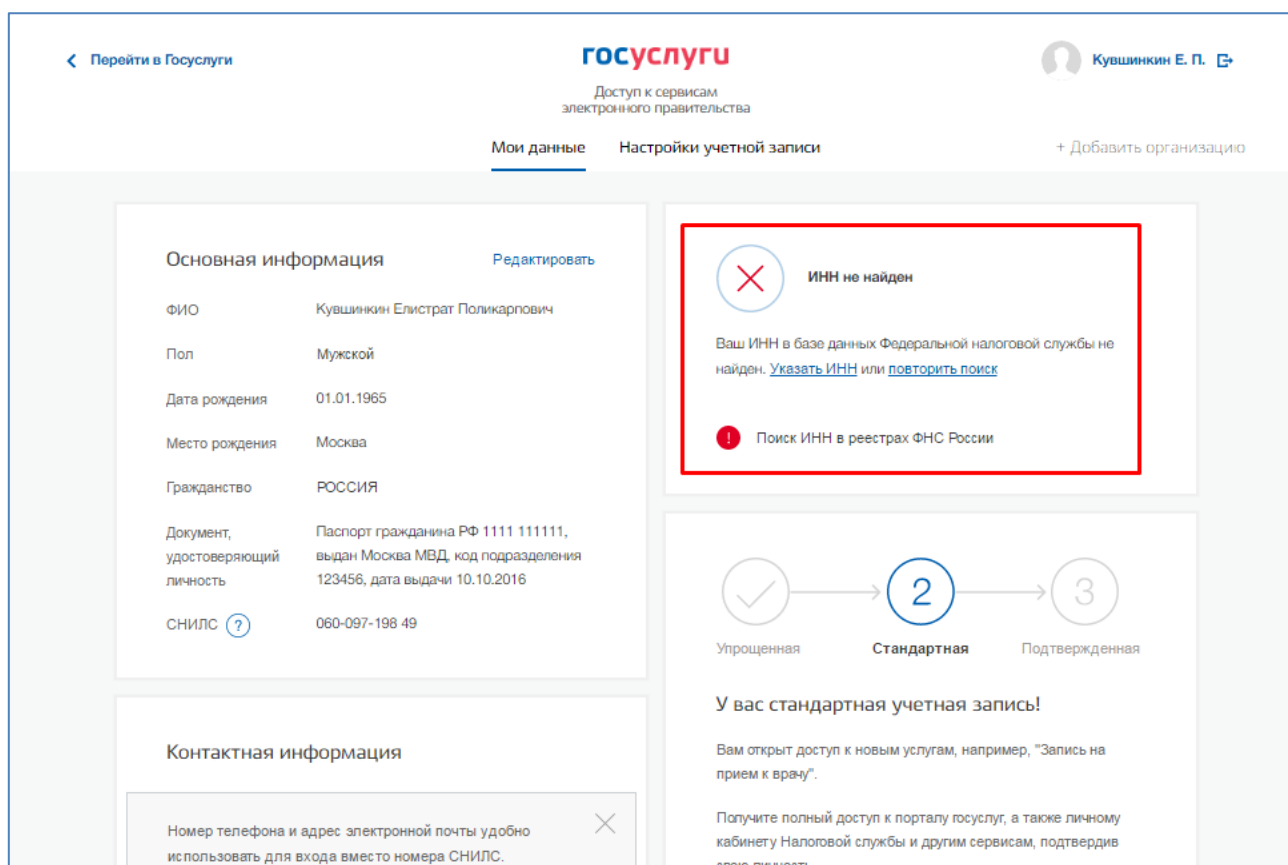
Перейти в Госуслуги

госуслуги
Доступ к сервисам электронного правительства

Кувшинкин Е. П.

Мои данные    Настройки учетной записи    + Добавить организацию

Основная информация    Редактировать

| | |
|---|---|
| ФИО | Кувшинкин Елистрат Поликарпович |
| Пол | Мужской |
| Дата рождения | 01.01.1965 |
| Место рождения | Москва |
| Гражданство | РОССИЯ |
| Документ, удостоверяющий личность | Паспорт гражданина РФ 1111 111111, выдан Москва МВД, код подразделения 123456, дата выдачи 10.10.2016 |
| СНИЛС ? | 060-097-198 49 |

Контактная информация

Номер телефона и адрес электронной почты удобно использовать для входа вместо номера СНИЛС.

ИНН не найден

Ваш ИНН в базе данных Федеральной налоговой службы не найден. Указать ИНН или повторить поиск

Поиск ИНН в реестрах ФНС России

2 3

Упрощенная    Стандартная    Подтвержденная

У вас стандартная учетная запись!

Вам открыт доступ к новым услугам, например, "Запись на прием к врачу".

Получите полный доступ к порталу госуслуг, а также личному кабинету Налоговой службы и другим сервисам, подтвердив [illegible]